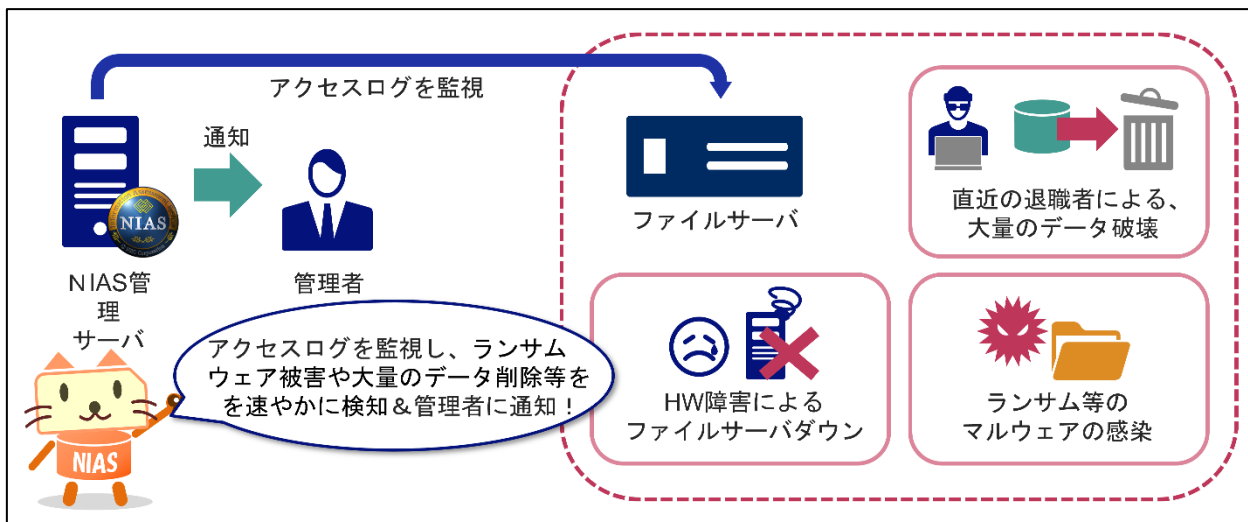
アクセスログを監視

通知

NIAS

NIAS管理サーバ

管理者

アクセスログを監視し、ランサムウェア被害や大量のデータ削除等をを速やかに検知＆管理者に通知！

NIAS

ファイルサーバ

直近の退職者による、大量のデータ破壊

HW障害によるファイルサーバダウン

ランサム等のマルウェアの感染